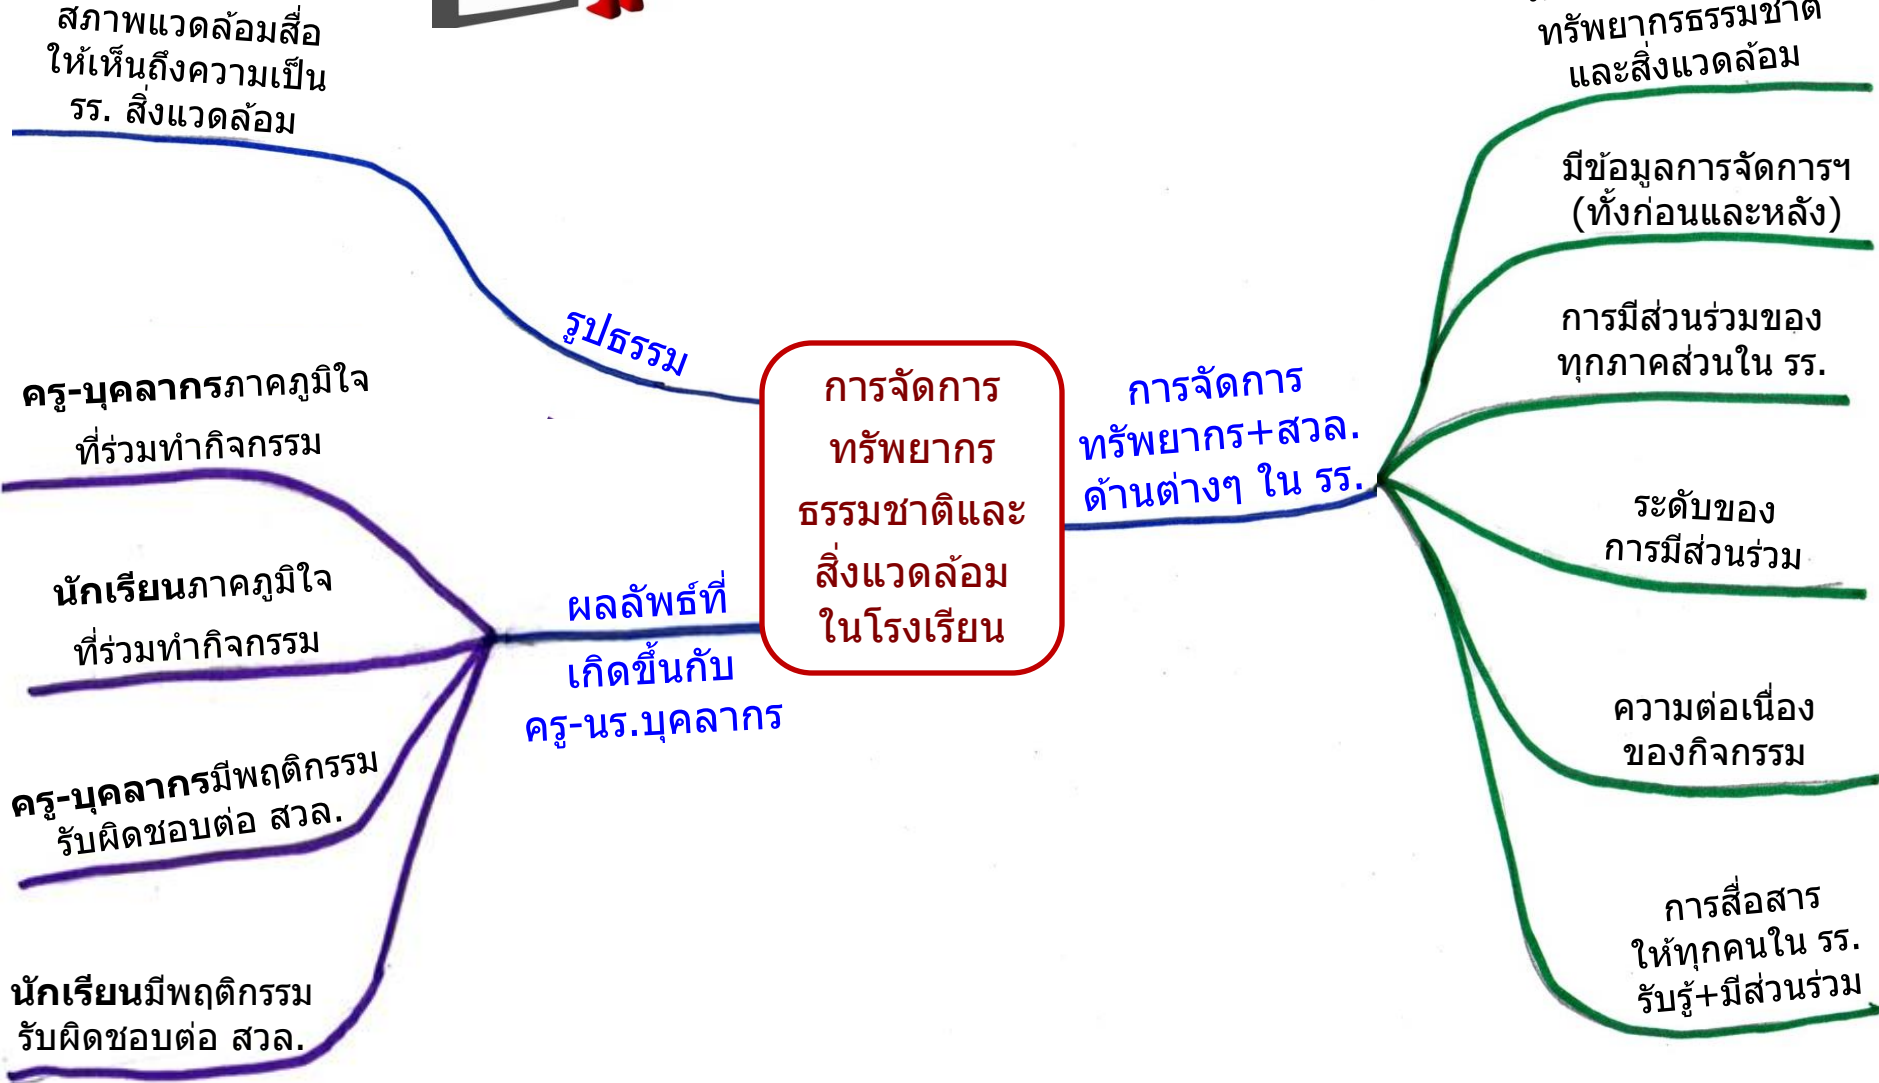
สภาพแวดล้อมสื่อให้เห็นถึงความเป็น รร. สิ่งแวดล้อม

รูปธรรม

ครู-บุคลากรภาคภูมิใจที่ร่วมทำกิจกรรม

นักเรียนภาคภูมิใจที่ร่วมทำกิจกรรม

ครู-บุคลากรมีพฤติกรรมรับผิดชอบต่อ สวล.

นักเรียนมีพฤติกรรมรับผิดชอบต่อ สวล.

ผลลัพธ์ที่เกิดขึ้นกับครู-นร.บุคลากร

การจัดการทรัพยากรธรรมชาติและสิ่งแวดล้อมในโรงเรียน

การจัดการทรัพยากร+สวล. ด้านต่างๆ ใน รร.

ทรัพยากรธรรมชาติและสิ่งแวดล้อม

มีข้อมูลการจัดการฯ (ทั้งก่อนและหลัง)

การมีส่วนร่วมของทุกภาคส่วนใน รร.

ระดับของการมีส่วนร่วม

ความต่อเนื่องของกิจกรรม

การสื่อสารให้ทุกคนใน รร. รับรู้+มีส่วนร่วม